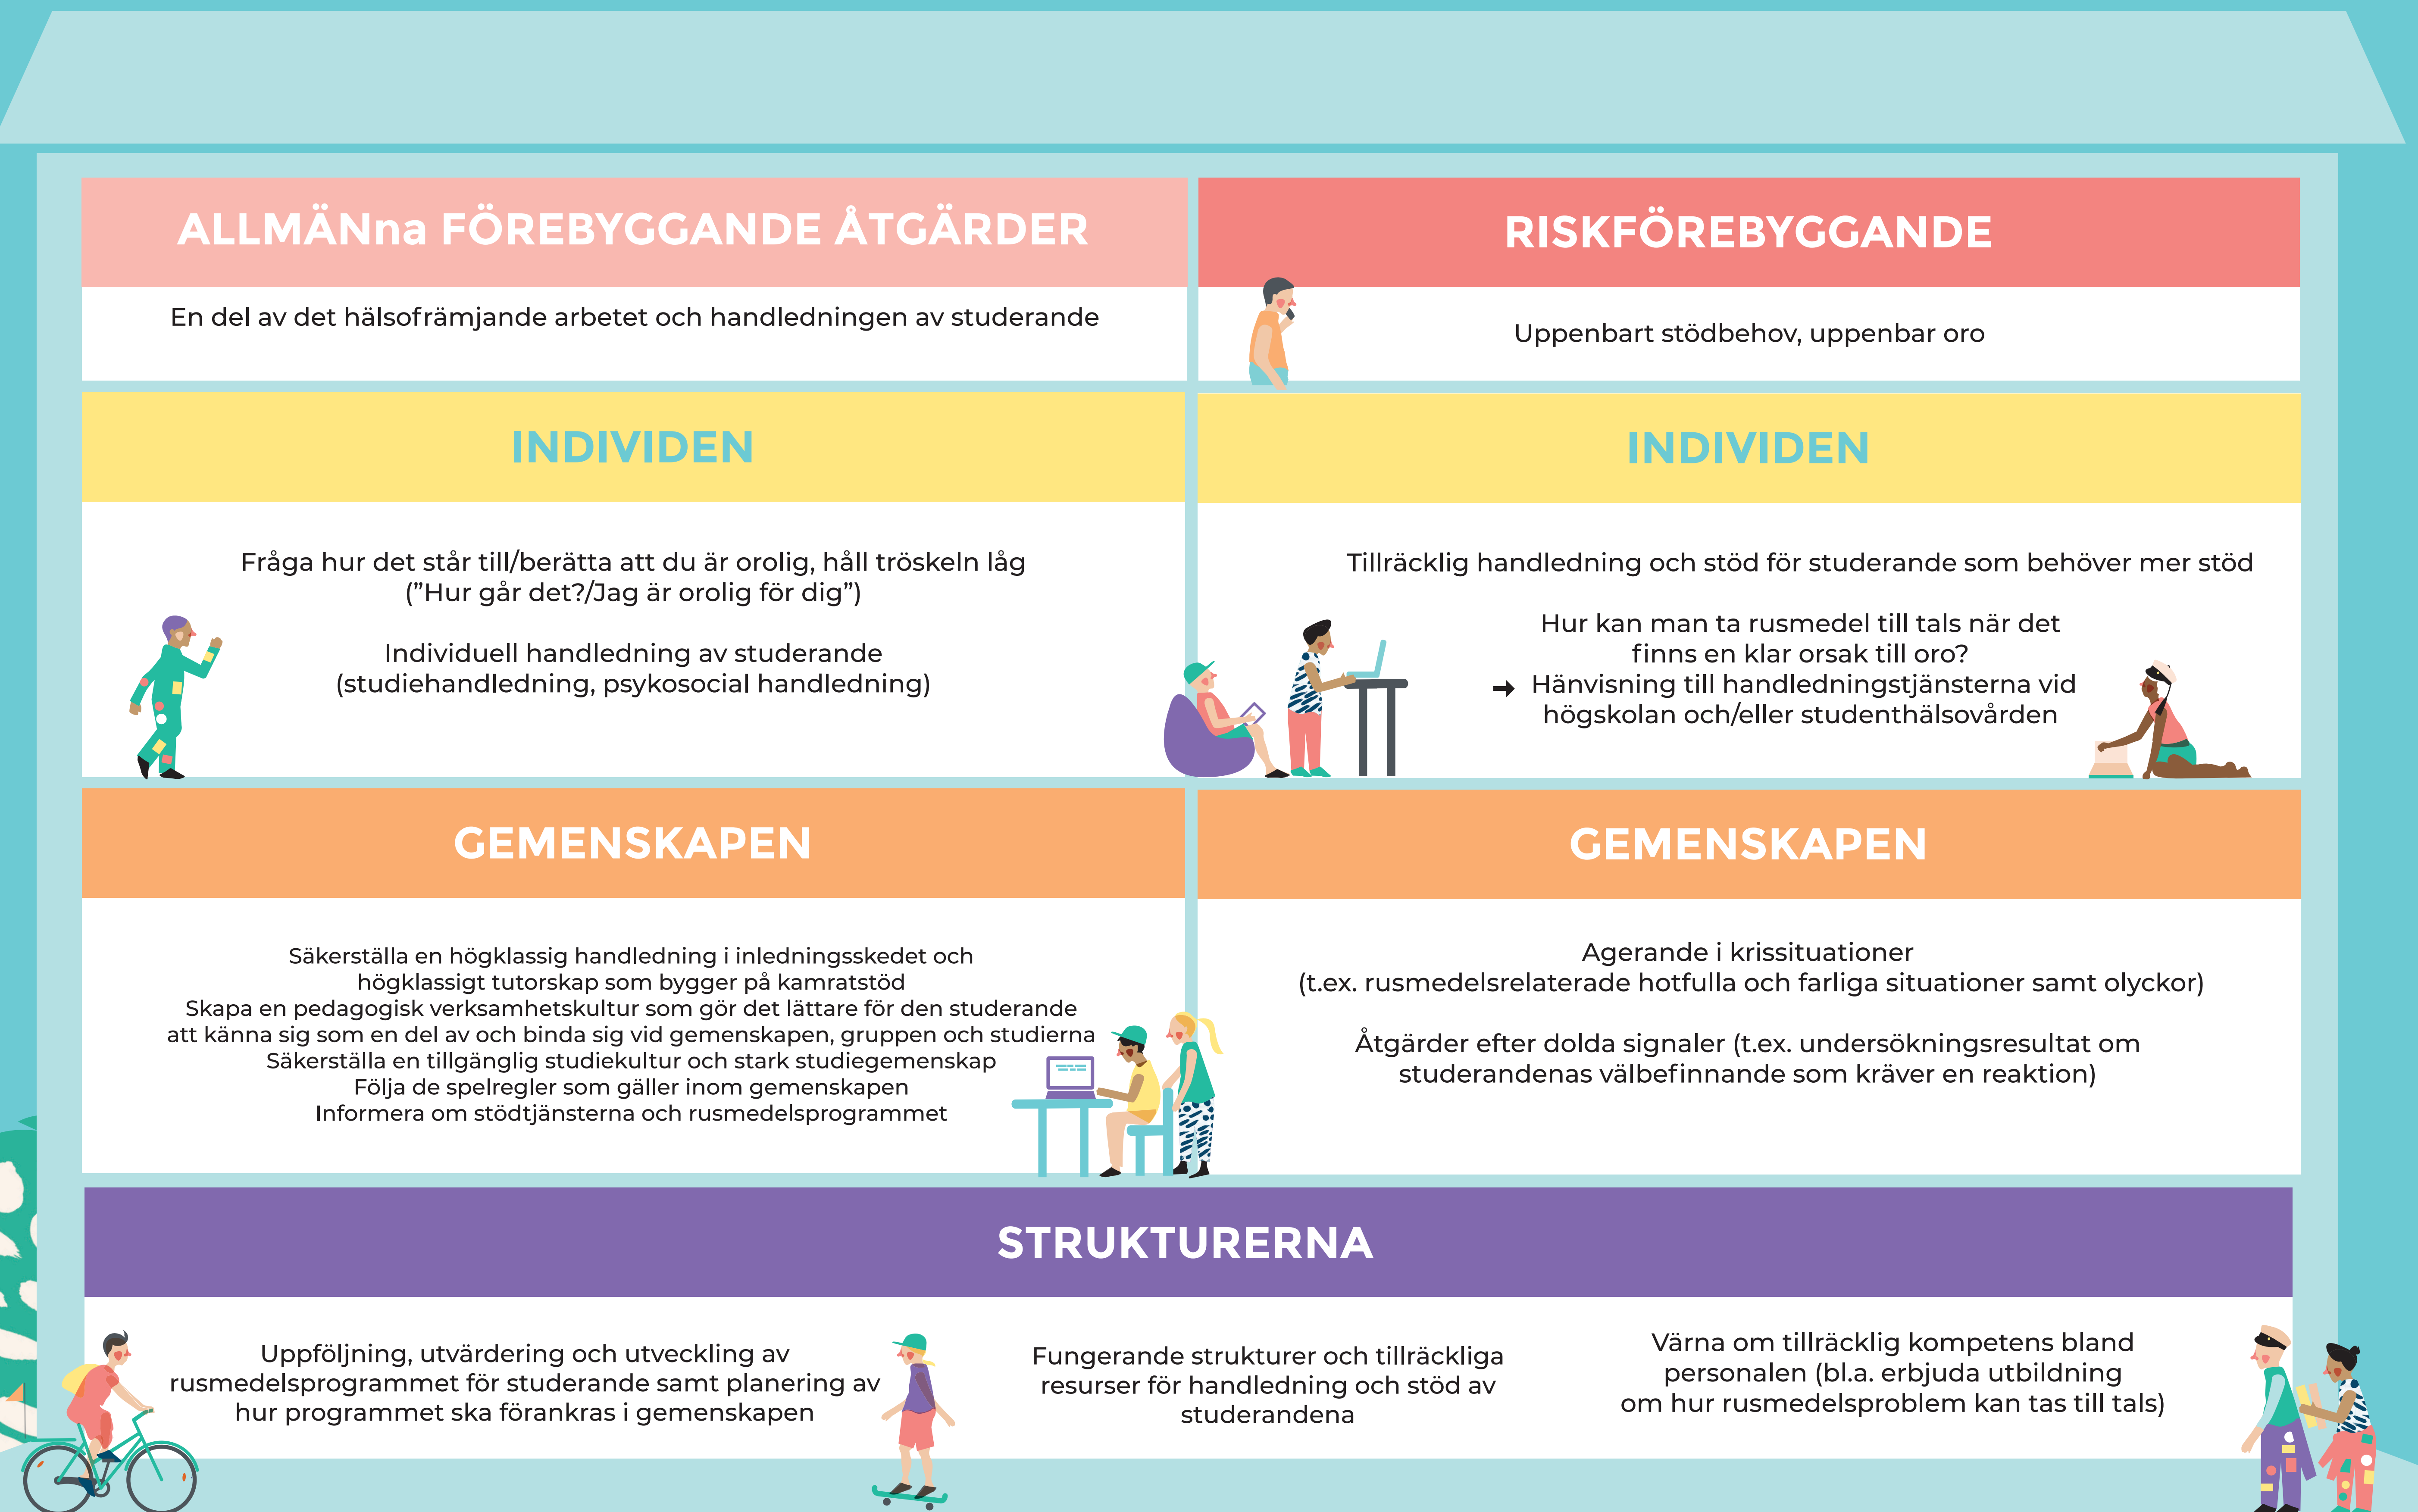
ALLMÄNna FÖREBYGGANDE ÅTGÄRDER

En del av det hälsofrämjande arbetet och handledningen av studerande

RISKFÖREBYGGANDE

Uppenbart stödbehov, uppenbar oro

INDIVIDEN

Fråga hur det står till/berätta att du är orolig, håll tröskeln låg ("Hur går det?/Jag är orolig för dig")

Individuell handledning av studerande (studiehandledning, psykosocial handledning)

INDIVIDEN

Tillräcklig handledning och stöd för studerande som behöver mer stöd

Hur kan man ta rusmedel till tals när det finns en klar orsak till oro?
→ Hänvisning till handledningstjänsterna vid högskolan och/eller studenthälsovården

GEMENSKAPEN

Säkerställa en högklassig handledning i inledningsskedet och högklassigt tutorskap som bygger på kamratstöd
Skapa en pedagogisk verksamhetskultur som gör det lättare för den studerande att känna sig som en del av och binda sig vid gemenskapen, gruppen och studierna
Säkerställa en tillgänglig studiekultur och stark studiegemenskap
Följa de spelregler som gäller inom gemenskapen
Informera om stödtjänsterna och rusmedelsprogrammet

GEMENSKAPEN

Agerande i krissituationer
(t.ex. rusmedelsrelaterade hotfulla och farliga situationer samt olyckor)

Åtgärder efter dolda signaler (t.ex. undersökningsresultat om studerandenas välbefinnande som kräver en reaktion)

STRUKTURERNA

Uppföljning, utvärdering och utveckling av rusmedelsprogrammet för studerande samt planering av hur programmet ska förankras i gemenskapen

Fungerande strukturer och tillräckliga resurser för handledning och stöd av studerandena

Värna om tillräcklig kompetens bland personalen (bl.a. erbjuda utbildning om hur rusmedelsproblem kan tas till tals)